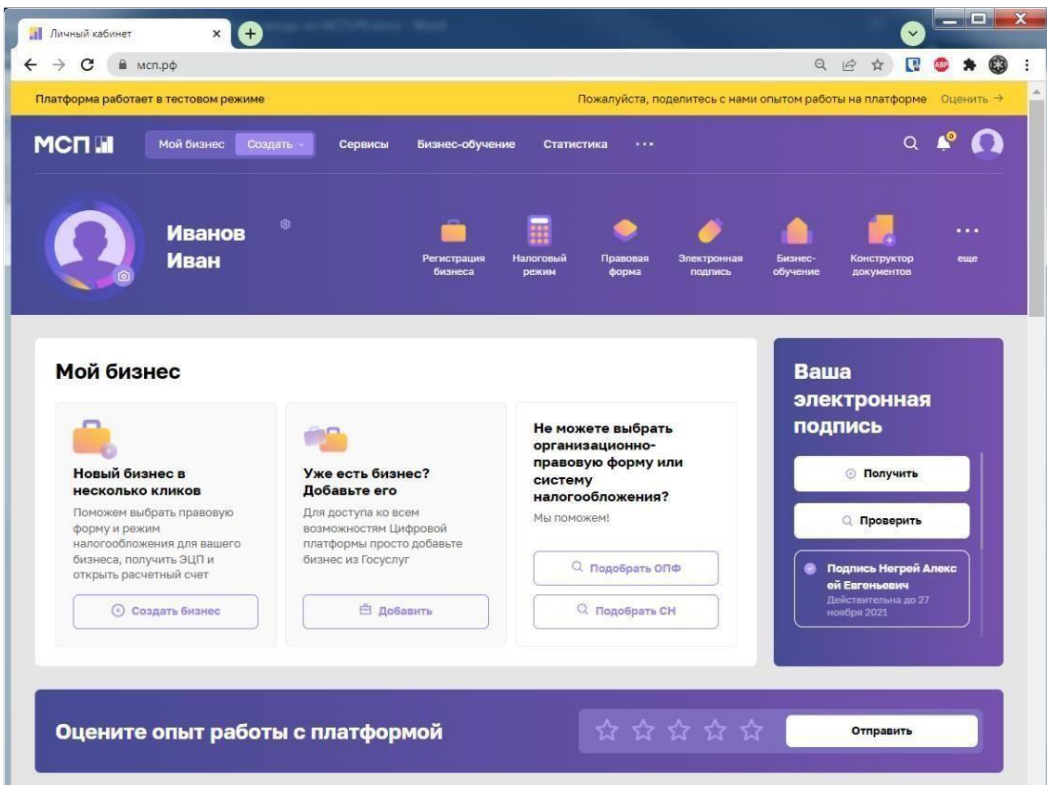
Личный кабинет ×

мсп.рф

Платформа работает в тестовом режиме

Пожалуйста, поделитесь с нами опытом работы на платформе Оценить →

МСП

Мой бизнес Создать

Сервисы Бизнес-обучение Статистика ···

Иванов Иван

Регистрация бизнеса

Налоговый режим

Правовая форма

Электронная подпись

Бизнес-обучение

Конструктор документов

··· еще

Мой бизнес

Новый бизнес в несколько кликов

Поможем выбрать правовую форму и режим налогообложения для вашего бизнеса, получить ЭЦП и открыть расчетный счет

Создать бизнес

Уже есть бизнес? Добавьте его

Для доступа ко всем возможностям Цифровой платформы просто добавьте бизнес из Госуслуг

Добавить

Не можете выбрать организационно-правовую форму или систему налогообложения?

Мы поможем!

Подобрать ОПФ

Подобрать СН

Ваша электронная подпись

Получить

Проверить

Подпись Негрей Алексей Евгеньевич

Действительна до 27 ноября 2021

Оцените опыт работы с платформой

Отправить